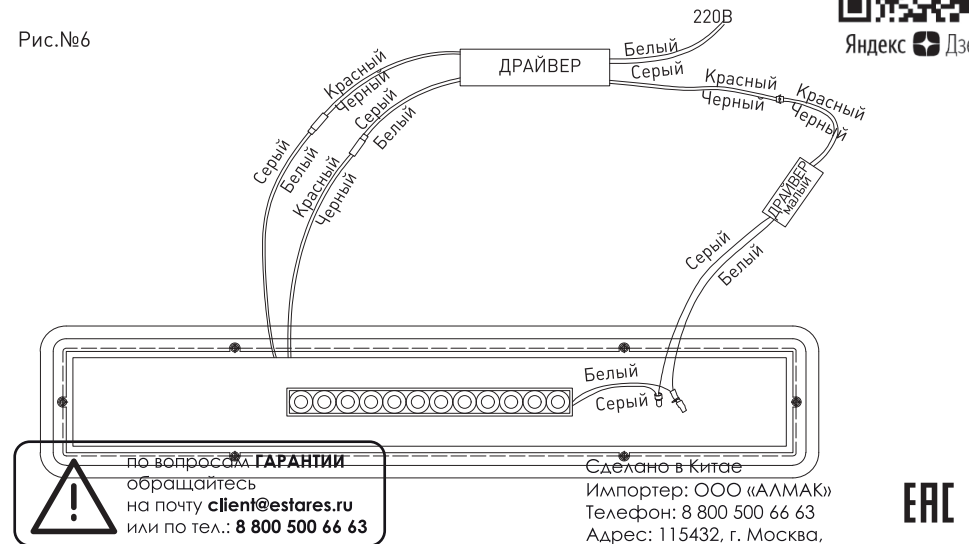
Рис.№6

220В

Яндекс Дз

Белый
ДРАЙВЕР
Серый
Красный
Черный
Серый
Белый
Красный
Черный

Красный
Черный
Красный
Черный

ДРАЙВЕР малый

Серый
Белый

Белый
Серый

по вопросам **ГАРАНТИИ** обращайтесь на почту **client@estares.ru** или по тел.: **8 800 500 66 63**

Сделано в Китае
Импортер: ООО «АЛМАК»
Телефон: 8 800 500 66 63
Адрес: 115432, г. Москва,

ЕАС